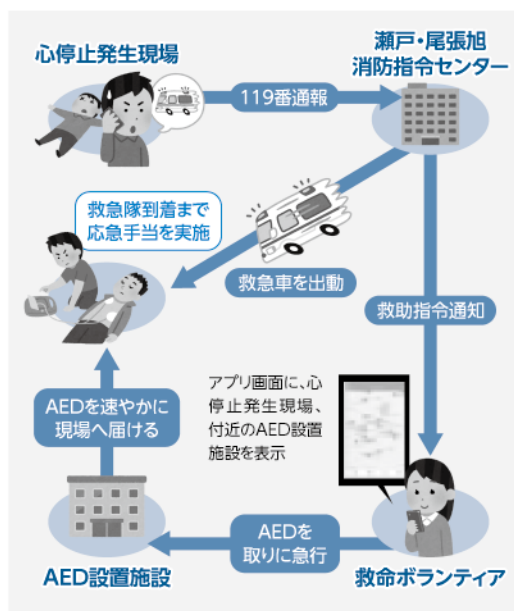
心停止発生現場

119番通報

瀬戸・尾張旭
消防指令センター

救急隊到着まで
応急手当を実施

救急車を出動

救助指令通知

アプリ画面に、心停止発生現場、付近のAED設置施設を表示

AEDを速やかに
現場へ届ける

AEDを
取りに急行

AED設置施設

救命ボランティア